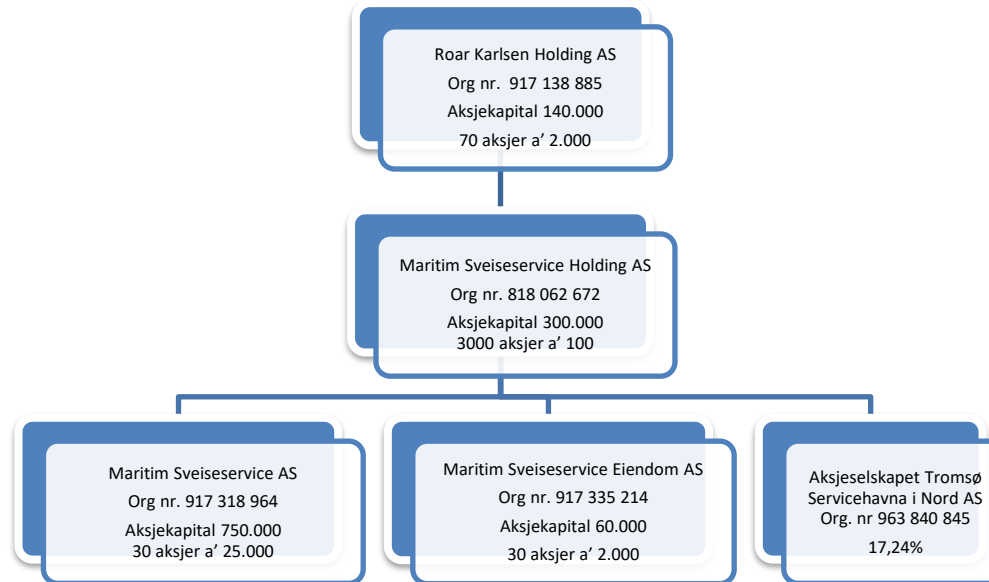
Roar Karlsen Holding AS
Org nr. 917 138 885
Aksjekapital 140.000
70 aksjer a’ 2.000

Maritim Sveiseservice Holding AS
Org nr. 818 062 672
Aksjekapital 300.000
3000 aksjer a’ 100

Maritim Sveiseservice AS
Org nr. 917 318 964
Aksjekapital 750.000
30 aksjer a’ 25.000

Maritim Sveiseservice Eiendom AS
Org nr. 917 335 214
Aksjekapital 60.000
30 aksjer a’ 2.000

Aksjeselskapet Tromsø Servicehavna i Nord AS
Org. nr 963 840 845
17,24%